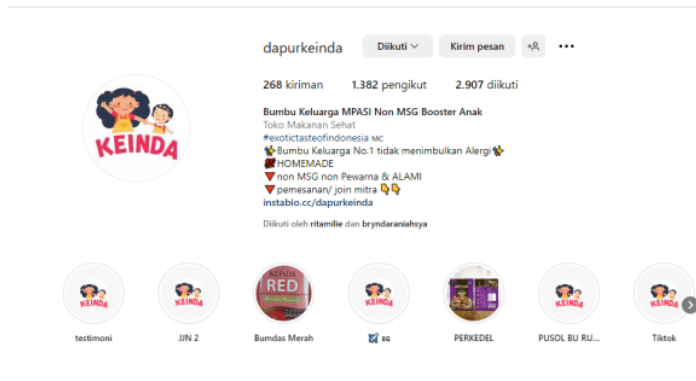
dapurkeinda Diikuti Kirim pesan

268 kiriman 1.382 pengikut 2.907 diikuti

Bumbu Keluarga MPASI Non MSG Booster Anak
Toko Makanan Sehat
#exotictasteofindonesia MC
🐝Bumbu Keluarga No.1 tidak menimbulkan Alergi🐝
🎀HOMEMADE
🔻non MSG non Pewarna & ALAMI
🔻pemesanan/ join mitra 👇👇
instabio.cc/dapurkeinda

Diikuti oleh ritamilie dan bryndaraniahsya

KEINDA

testimoni JJN 2 Bumdas Merah EG PERKEDEL PUSOL BU RU... Tiktok

KEINDA RED